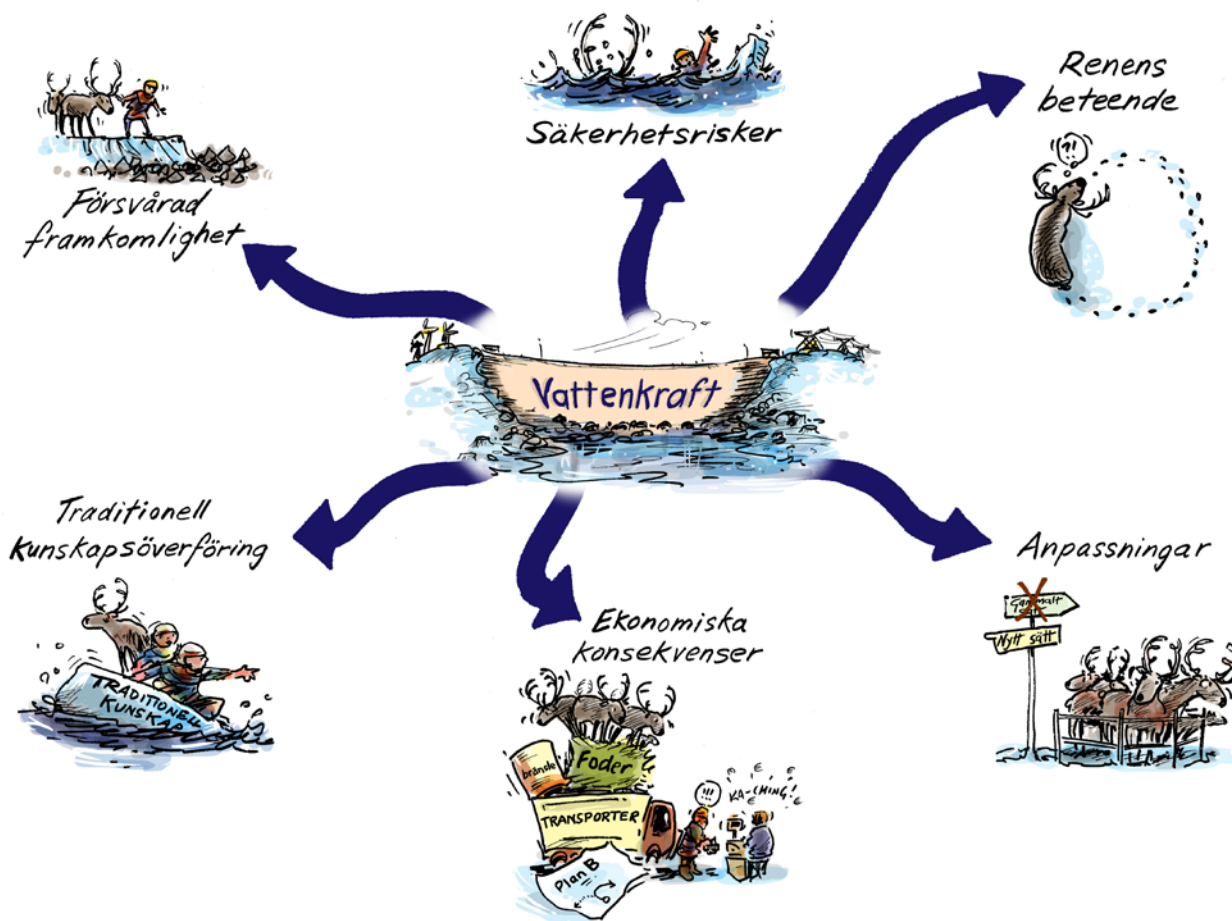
Säkerhetsrisker

Renens beteende

?!

Försvårad framkomlighet

Vattenkraft

Traditionell kunskapsöverföring

TRADITIONELL KUNSKAP

Ekonomiska konsekvenser

bränsle

Foder

TRANSPORTER

Plan B

!!!

KA-CHING!

Anpassningar

Gammalt

Nytt sätt